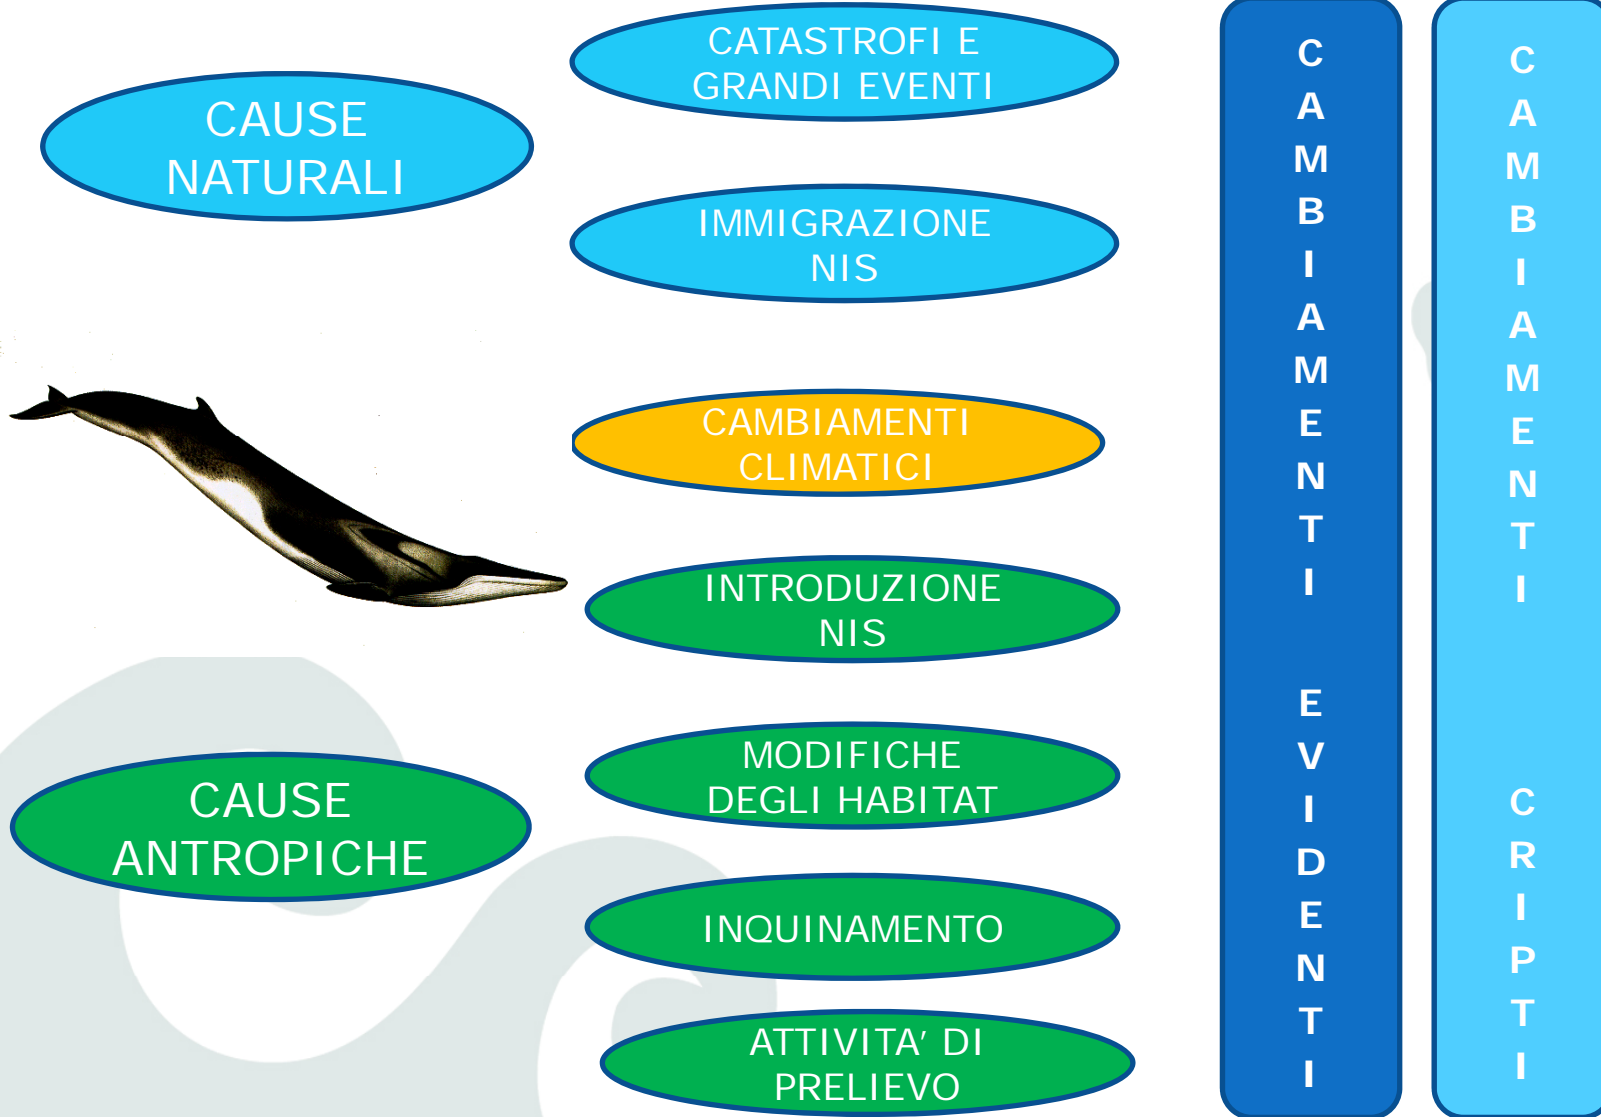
CAUSE NATURALI

CATASTROFI E GRANDI EVENTI

IMMIGRAZIONE NIS

CAMBIAMENTI CLIMATICI

INTRODUZIONE NIS

MODIFICHE DEGLI HABITAT

INQUINAMENTO

ATTIVITA' DI PRELIEVO

CAUSE ANTROPICHE

CAMBIAMENTI EVIDENTI

CAMBIAMENTI CRIPTI